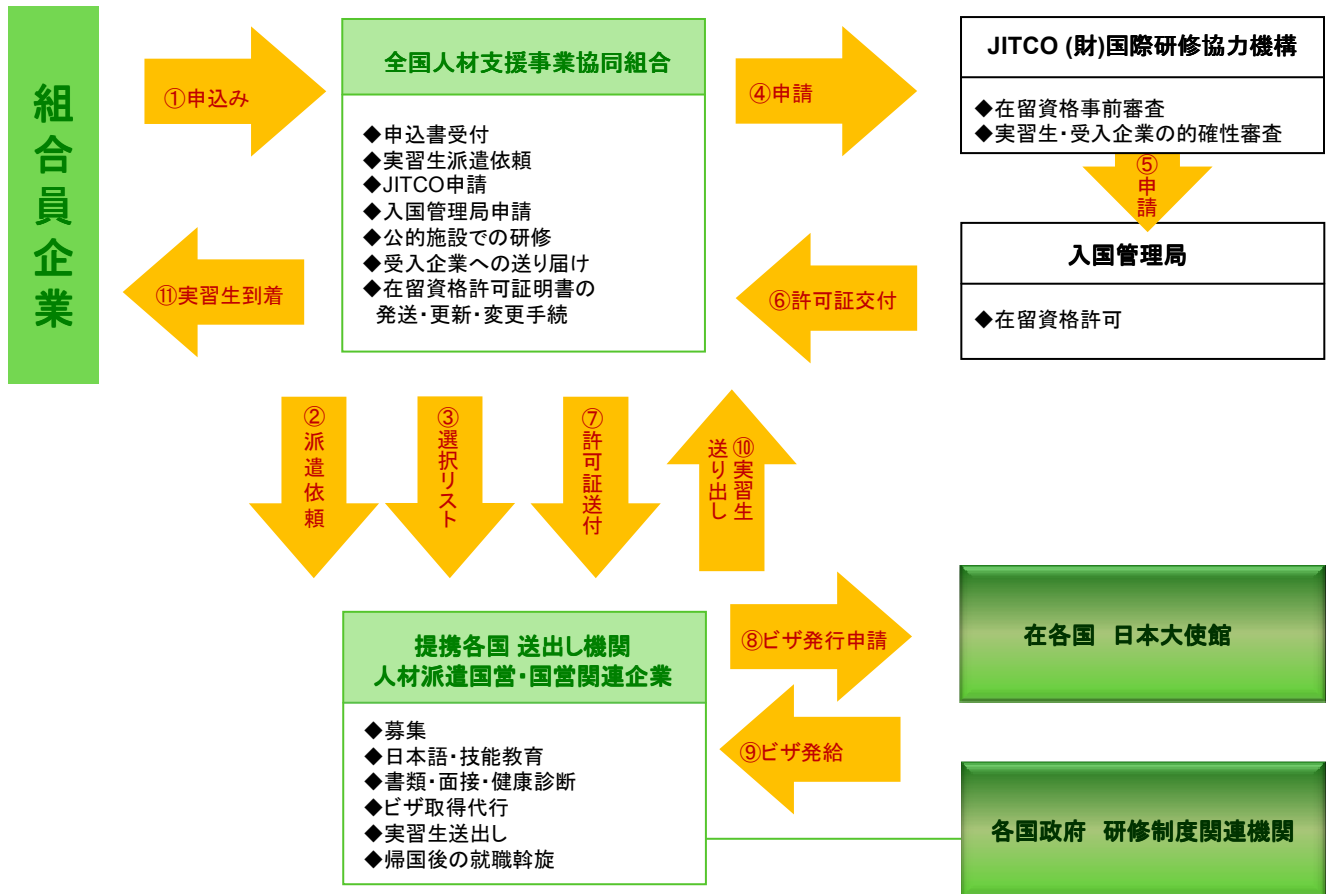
組合員企業

①申込み

全国人材支援事業協同組合

◆申込書受付
◆実習生派遣依頼
◆JITCO申請
◆入国管理局申請
◆公的施設での研修
◆受入企業への送り届け
◆在留資格許可証明書の発送・更新・変更手続

④申請

JITCO (財)国際研修協力機構

◆在留資格事前審査
◆実習生・受入企業の的確性審査

⑤申請

入国管理局

◆在留資格許可

⑥許可証交付

⑪実習生到着

②派遣依頼

③選択リスト

⑦許可証送付

⑩実習生送り出し

⑧ビザ発行申請

在各国　日本大使館

提携各国 送出し機関
人材派遣国営・国営関連企業

◆募集
◆日本語・技能教育
◆書類・面接・健康診断
◆ビザ取得代行
◆実習生送出し
◆帰国後の就職斡旋

⑨ビザ発給

各国政府　研修制度関連機関